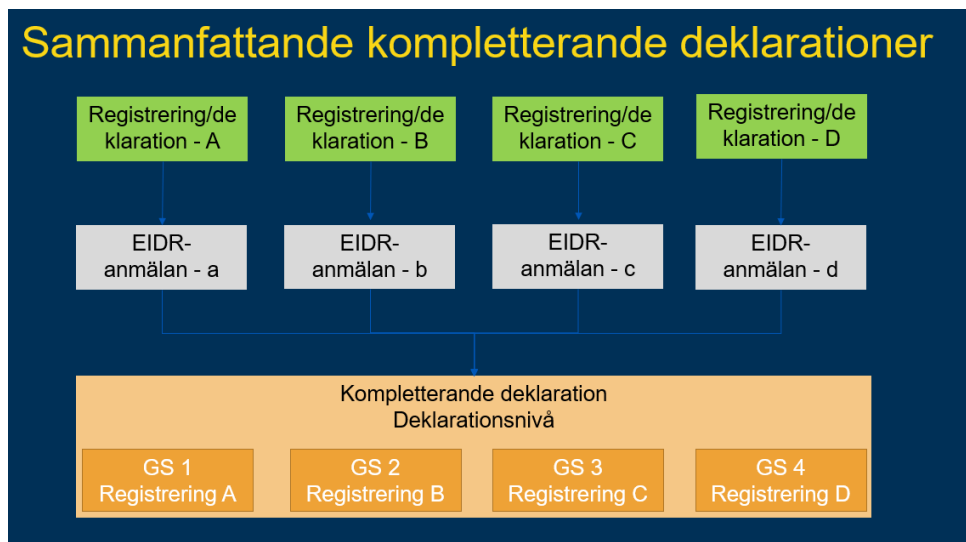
Sammanfattande kompletterande deklarationer

Registrering/deklaration - A

Registrering/deklaration - B

Registrering/deklaration - C

Registrering/deklaration - D

EIDR-anmälan - a

EIDR-anmälan - b

EIDR-anmälan - c

EIDR-anmälan - d

Kompletterande deklaration
Deklarationsnivå

GS 1
Registrering A

GS 2
Registrering B

GS 3
Registrering C

GS 4
Registrering D